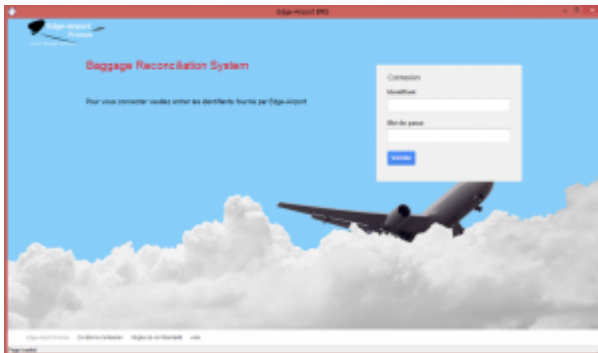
Edge-Airport BRS

Edge-Airport France

Baggage Reconciliation System

Pour vous connecter veuillez entrer les identifiants fournis par Edge-Airport

Connexion

Identifiant

Mot de passe

Valider

Edge-Airport France Conditions d'utilisation Règles de confidentialité Aide

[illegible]